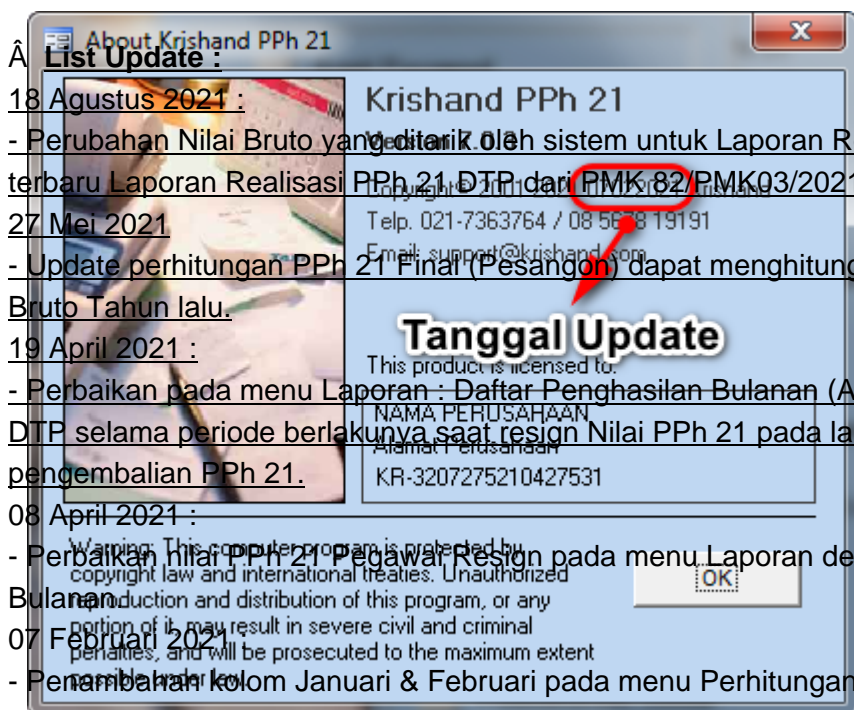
About Krishand PPh 21

Â List Update :

18 Agustus 2021 :

- Perubahan Nilai Bruto yang ditarik oleh sistem untuk Laporan R

terbaru Laporan Realisasi PPh 21 DTP dari PMK 82/PMK03/2021

27 Mei 2021

- Update perhitungan PPh 21 Final (Pesangon) dapat menghitung

Bruto Tahun lalu.

19 April 2021 :

- Perbaikan pada menu Laporan : Daftar Penghasilan Bulanan (A

DTP selama periode berlakunya saat resign Nilai PPh 21 pada la

pengembalian PPh 21.

08 April 2021 :

- Perbaikan nilai PPh 21 Pegawai Resign pada menu Laporan de

Bulanan.

07 Februari 2021 :

- Penambahan kolom Januari & Februari pada menu Perhitungan

Krishand PPh 21

Version 7.0.0

Copyright © 2001-2021 Krishand

Telp. 021-7363764 / 08 5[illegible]8 19191

Email: support@krishand.com

Tanggal Update

This product is licensed to:

NAMA PERUSAHAAN

Alamat Perusahaan

KR-3207275210427531

Warning: This computer program is protected by copyright law and international treaties. Unauthorized reproduction and distribution of this program, or any portion of it, may result in severe civil and criminal penalties, and will be prosecuted to the maximum extent possible under law.

OK